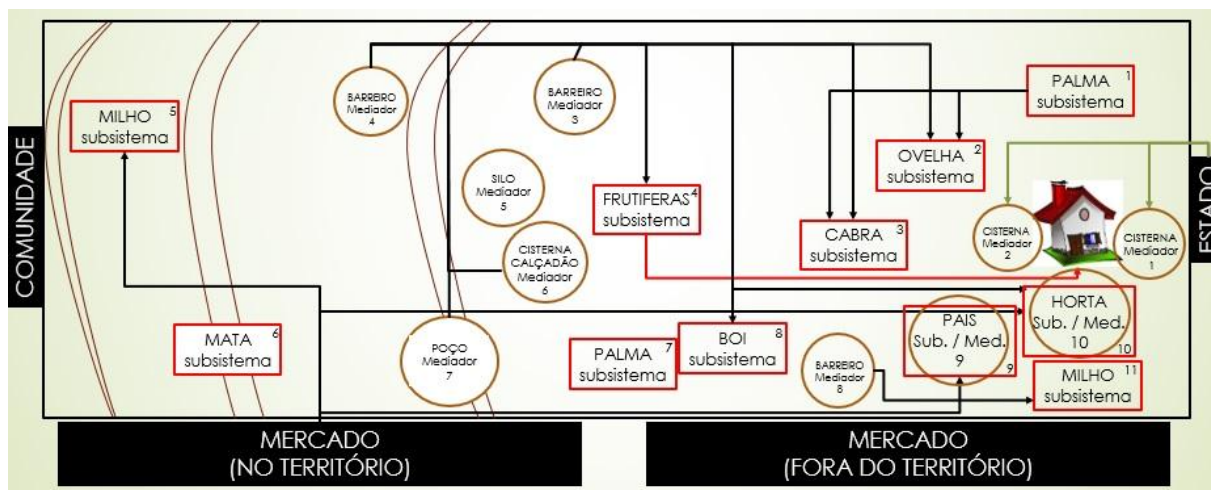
COMUNIDADE

ESTADO

BARREIRO Mediador 4

BARREIRO Mediador 3

PALMA subsistema 1

MILHO subsistema 5

OVELHA subsistema 2

SILO Mediador 5

FRUTIFERAS subsistema 4

CISTERNA CALÇADÃO Mediador 6

CABRA subsistema 3

CISTERNA Mediador 2

CISTERNA Mediador 1

HORTA Sub. / Med. 10 10

MATA subsistema 6

POÇO Mediador 7

PALMA subsistema 7

BOI subsistema 8

PAIS Sub. / Med. 9 9

BARREIRO Mediador 8

MILHO subsistema 11

MERCADO (NO TERRITÓRIO)

MERCADO (FORA DO TERRITÓRIO)